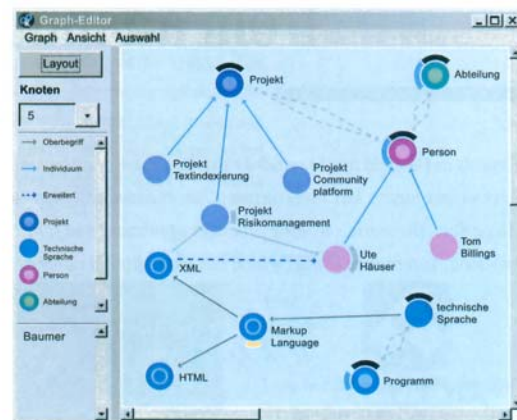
Graph-Editor
Graph Ansicht Auswahl
Layout
Knoten
5
Oberbegriff
Individuum
Erweitert
Projekt
Technische Sprache
Person
Abteilung
Baumer

Projekt
Abteilung
Person
Projekt Textindexierung
Projekt Community platform
Projekt Risikomanagement
XML
Ute Häuser
Tom Billings
Markup Language
technische Sprache
HTML
Programm